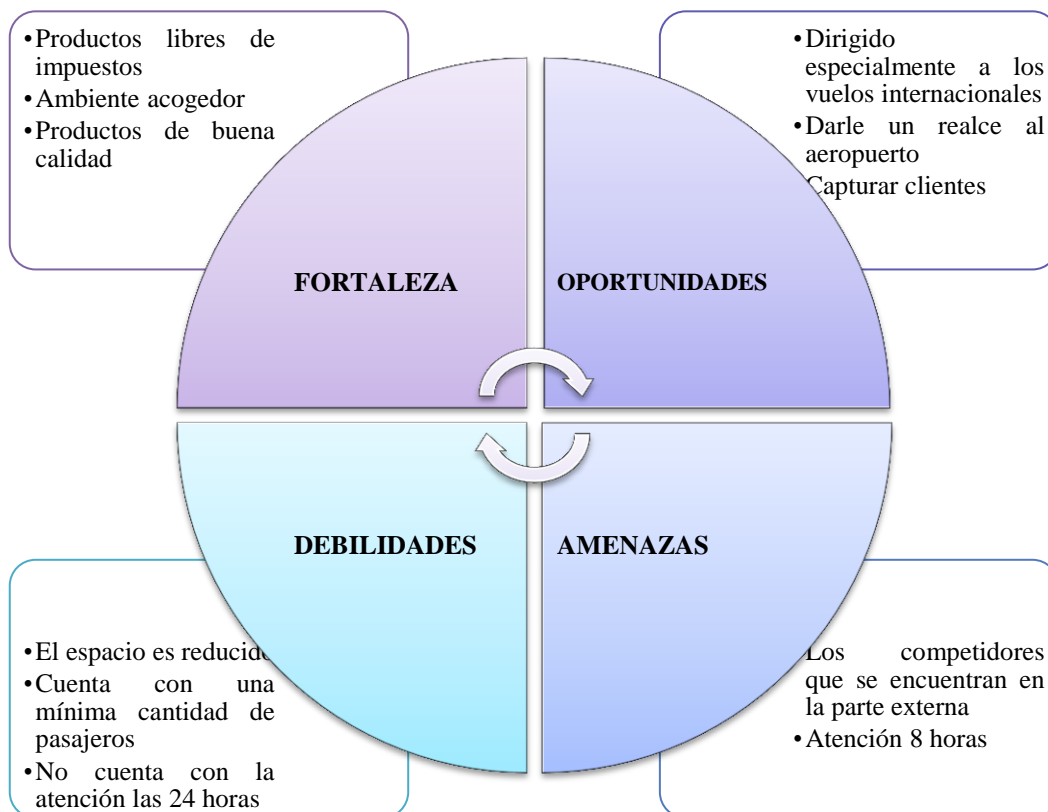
•Productos libres de impuestos
•Ambiente acogedor
•Productos de buena calidad

•Dirigido especialmente a los vuelos internacionales
•Darle un realce al aeropuerto
Capturar clientes

FORTALEZA

OPORTUNIDADES

DEBILIDADES

AMENAZAS

•El espacio es reducido
•Cuenta con una mínima cantidad de pasajeros
•No cuenta con la atención las 24 horas

Los competidores que se encuentran en la parte externa
•Atención 8 horas